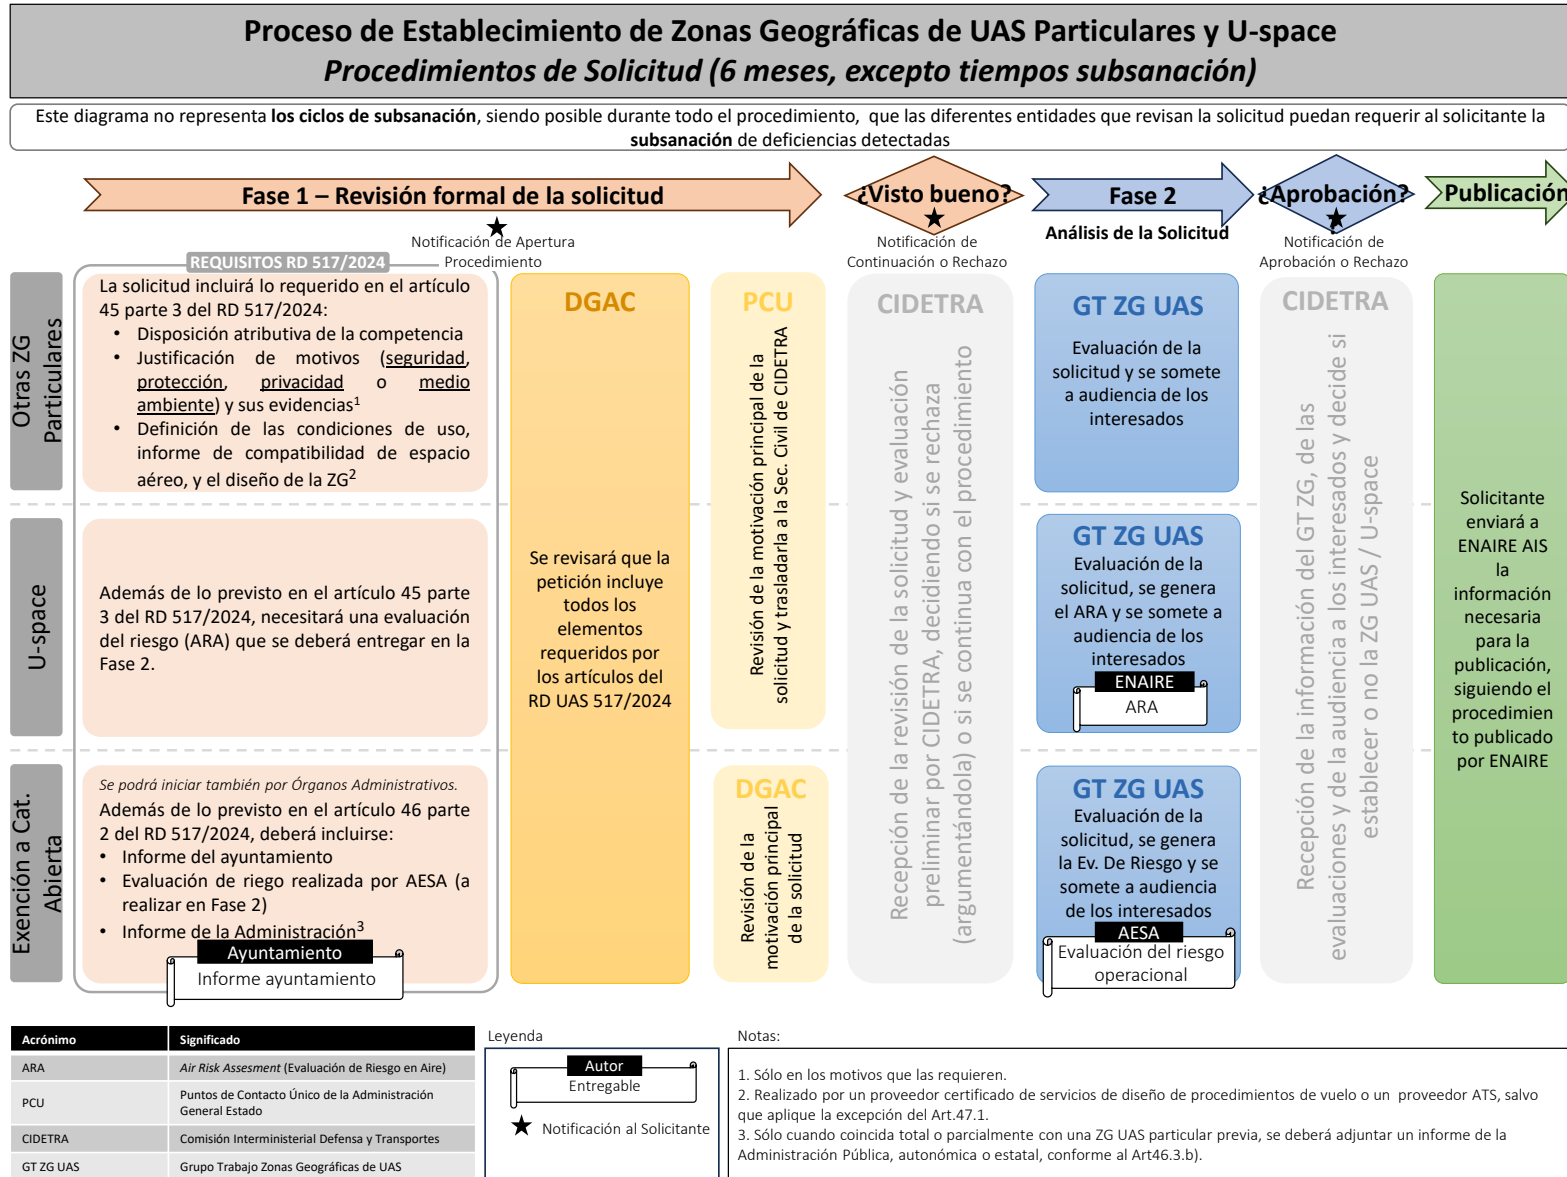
Proceso de Establecimiento de Zonas Geográficas de UAS Particulares y U-space
Procedimientos de Solicitud (6 meses, excepto tiempos subsanación)

Este diagrama no representa los ciclos de subsanación, siendo posible durante todo el procedimiento, que las diferentes entidades que revisan la solicitud puedan requerir al solicitante la subsanación de deficiencias detectadas

Fase 1 – Revisión formal de la solicitud

Notificación de Apertura Procedimiento

¿Visto bueno?

Notificación de Continuación o Rechazo

Fase 2

Análisis de la Solicitud

¿Aprobación?

Notificación de Aprobación o Rechazo

Publicación

REQUISITOS RD 517/2024

Otras ZG Particulares

La solicitud incluirá lo requerido en el artículo 45 parte 3 del RD 517/2024:
- Disposición atributiva de la competencia
- Justificación de motivos (seguridad, protección, privacidad o medio ambiente) y sus evidencias$^1$
- Definición de las condiciones de uso, informe de compatibilidad de espacio aéreo, y el diseño de la ZG$^2$

U-space

Además de lo previsto en el artículo 45 parte 3 del RD 517/2024, necesitará una evaluación del riesgo (ARA) que se deberá entregar en la Fase 2.

Exención a Cat. Abierta

Se podrá iniciar también por Órganos Administrativos.
Además de lo previsto en el artículo 46 parte 2 del RD 517/2024, deberá incluirse:
- Informe del ayuntamiento
- Evaluación de riego realizada por AESA (a realizar en Fase 2)
- Informe de la Administración$^3$

Ayuntamiento
Informe ayuntamiento

DGAC

Se revisará que la petición incluye todos los elementos requeridos por los artículos del RD UAS 517/2024

PCU

Revisión de la motivación principal de la solicitud y trasladarla a la Sec. Civil de CIDETRA

DGAC

Revisión de la motivación principal de la solicitud

CIDETRA

Recepción de la revisión de la solicitud y evaluación preliminar por CIDETRA, decidiendo si se rechaza (argumentándola) o si se continua con el procedimiento

GT ZG UAS

Evaluación de la solicitud y se somete a audiencia de los interesados

GT ZG UAS

Evaluación de la solicitud, se genera el ARA y se somete a audiencia de los interesados

ENAIRE
ARA

GT ZG UAS

Evaluación de la solicitud, se genera la Ev. De Riesgo y se somete a audiencia de los interesados

AESA
Evaluación del riesgo operacional

CIDETRA

Recepción de la información del GT ZG, de las evaluaciones y de la audiencia a los interesados y decide si establecer o no la ZG UAS / U-space

Solicitante enviará a ENAIRE AIS la información necesaria para la publicación, siguiendo el procedimiento to publicado por ENAIRE

| Acrónimo | Significado |
|---|---|
| ARA | Air Risk Assesment (Evaluación de Riesgo en Aire) |
| PCU | Puntos de Contacto Único de la Administración General Estado |
| CIDETRA | Comisión Interministerial Defensa y Transportes |
| GT ZG UAS | Grupo Trabajo Zonas Geográficas de UAS |

Leyenda

Autor
Entregable

Notificación al Solicitante

Notas:

1. Sólo en los motivos que las requieren.
2. Realizado por un proveedor certificado de servicios de diseño de procedimientos de vuelo o un proveedor ATS, salvo que aplique la excepción del Art.47.1.
3. Sólo cuando coincida total o parcialmente con una ZG UAS particular previa, se deberá adjuntar un informe de la Administración Pública, autonómica o estatal, conforme al Art46.3.b).